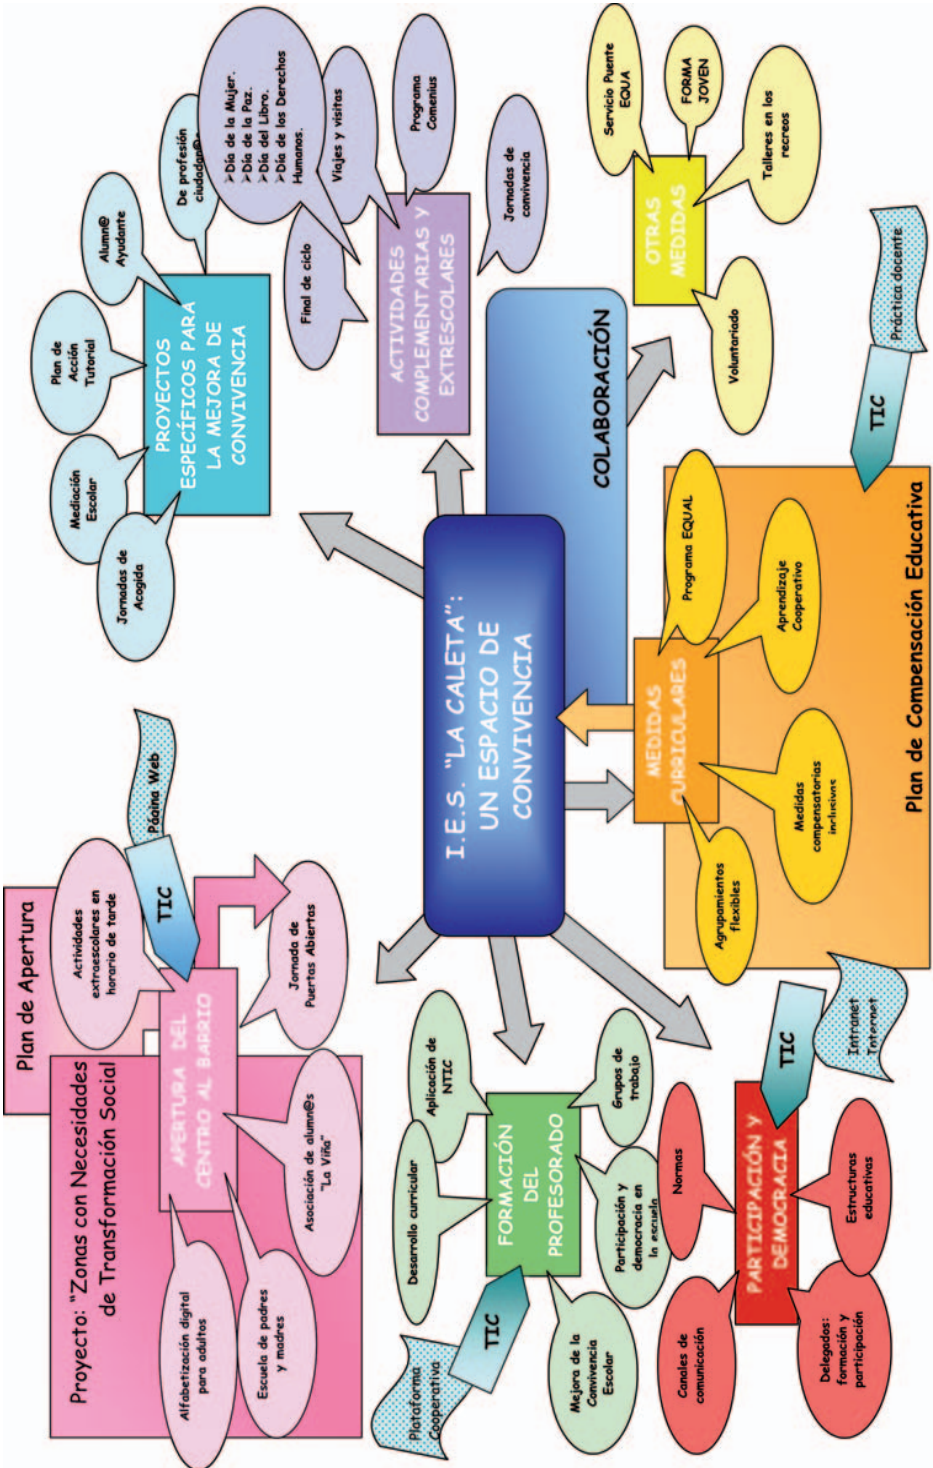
I.E.S. "LA CALETA": UN ESPACIO DE CONVIVENCIA

COLABORACIÓN

PROYECTOS ESPECÍFICOS PARA LA MEJORA DE CONVIVENCIA

Jornadas de Acogida

Mediación Escolar

Plan de Acción Tutorial

Alumn@ Ayudante

De profesión ciudadan@

ACTIVIDADES COMPLEMENTARIAS Y EXTRESCOLARES

Final de ciclo

Viajes y visitas

>Día de la Mujer.
>Día de la Paz.
>Día del Libro.
>Día de los Derechos Humanos.

Programa Comenius

Jornadas de convivencia

OTRAS MEDIDAS

Servicio Puente EQUA

FORMA JOVEN

Talleres en los recreos

Voluntariado

Práctica docente

TIC

Plan de Compensación Educativa

MEDIDAS CURRICULARES

Programa EQUAL

Aprendizaje Cooperativo

Medidas compensatorias inclusivas

Agrupamientos flexibles

Intranet Internet

TIC

PARTICIPACIÓN Y DEMOCRACIA

Normas

Estructuras educativas

Delegados: formación y participación

Canales de comunicación

FORMACIÓN DEL PROFESORADO

Aplicación de NTIC

Grupos de trabajo

Participación y democracia en la escuela

Mejora de la Convivencia Escolar

Desarrollo curricular

TIC

Plataforma Cooperativa

Plan de Apertura

Proyecto: "Zonas con Necesidades de Transformación Social

APERTURA DEL CENTRO AL BARRIO

Actividades extraescolares en horario de tarde

TIC

Página Web

Jornada de Puertas Abiertas

Asociación de alumn@s "La Viña"

Escuela de padres y madres

Alfabetización digital para adultos